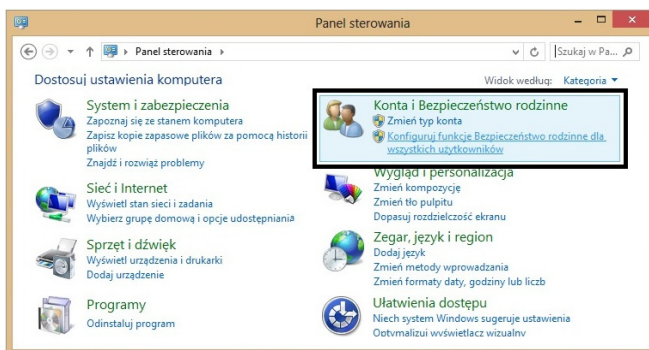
Panel sterowania

Panel sterowania ›

Szukaj w Pa...

Dostosuj ustawienia komputera

Widok według: Kategoria ▾

System i zabezpieczenia
Zapoznaj się ze stanem komputera
Zapisz kopie zapasowe plików za pomocą historii plików
Znajdź i rozwiąż problemy

Sieć i Internet
Wyświetl stan sieci i zadania
Wybierz grupę domową i opcje udostępniania

Sprzęt i dźwięk
Wyświetl urządzenia i drukarki
Dodaj urządzenie

Programy
Odinstaluj program

Konta i Bezpieczeństwo rodzinne
Zmień typ konta
Konfiguruj funkcje Bezpieczeństwo rodzinne dla wszystkich użytkowników

Wygląd i personalizacja
Zmień kompozycję
Zmień tło pulpitu
Dopasuj rozdzielczość ekranu

Zegar, język i region
Dodaj język
Zmień metody wprowadzania
Zmień formaty daty, godziny lub liczb

Ułatwienia dostępu
Niech system Windows sugeruje ustawienia
Optymalizuj wyświetlacz wizualny